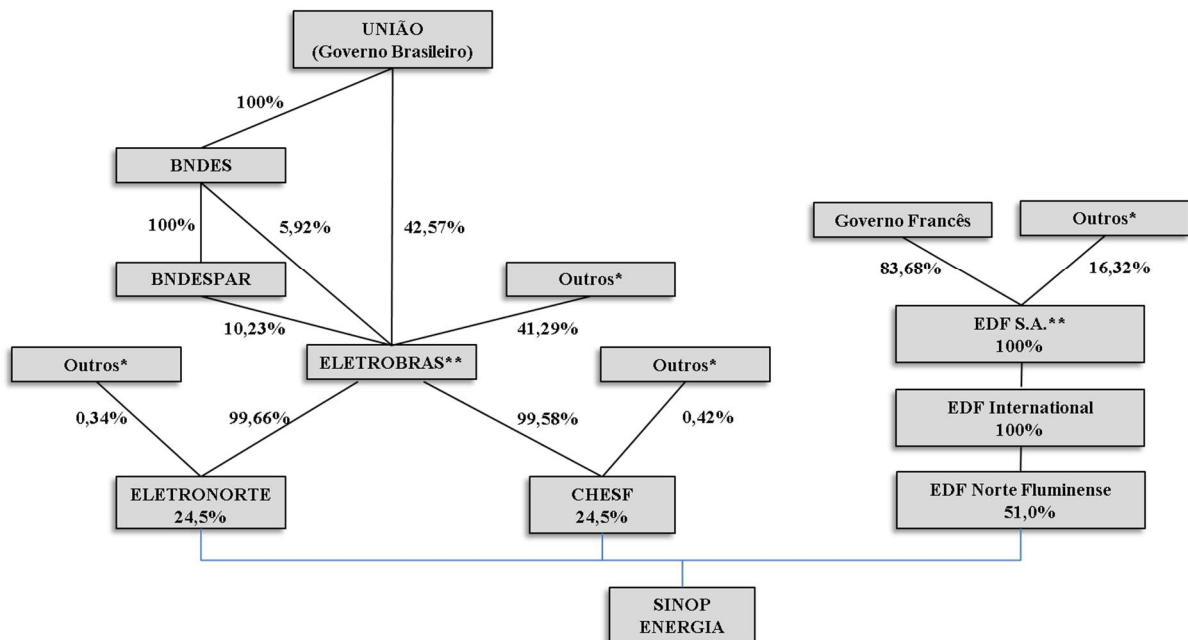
UNIÃO
(Governo Brasileiro)

100%

BNDES

100%

5,92%

42,57%

BNDESPAR

10,23%

Outros*

41,29%

ELETROBRAS**

Outros*

0,34%

99,66%

99,58%

Outros*

0,42%

ELETRONORTE
24,5%

CHESF
24,5%

Governo Francês

Outros*

83,68%

16,32%

EDF S.A.**
100%

EDF International
100%

EDF Norte Fluminense
51,0%

SINOP
ENERGIA